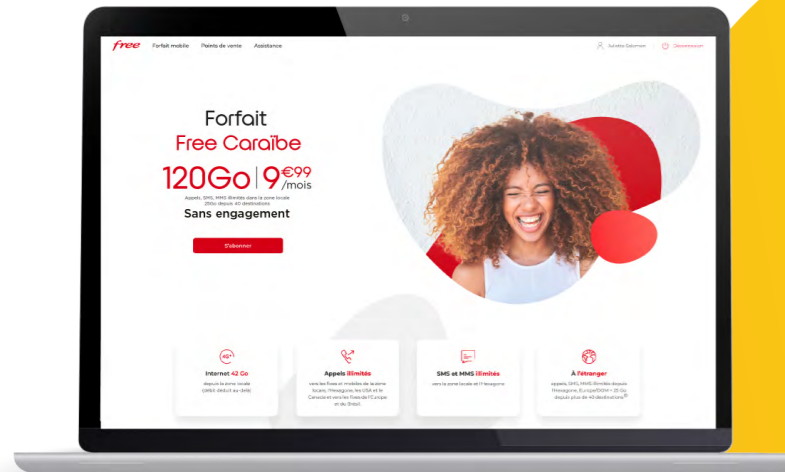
free Forfait mobile Points de vente Assistance

Forfait
Free Caraïbe
120Go | 9€99 /mois
Appels, SMS, MMS illimités dans la zone locale
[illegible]
Sans engagement
S'abonner

Internet 42 Go
depuis la zone locale
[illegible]

Appels illimités
vers les fixes et mobiles de la zone locale, l'Hexagone, les USA et le Canada et vers les fixes de l'Europe et du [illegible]

SMS et MMS illimités
vers la zone locale et l'Hexagone

À l'étranger
appels, SMS, MMS illimités depuis l'Hexagone, Europe/DROM + 25 Go depuis plus de 40 destinations